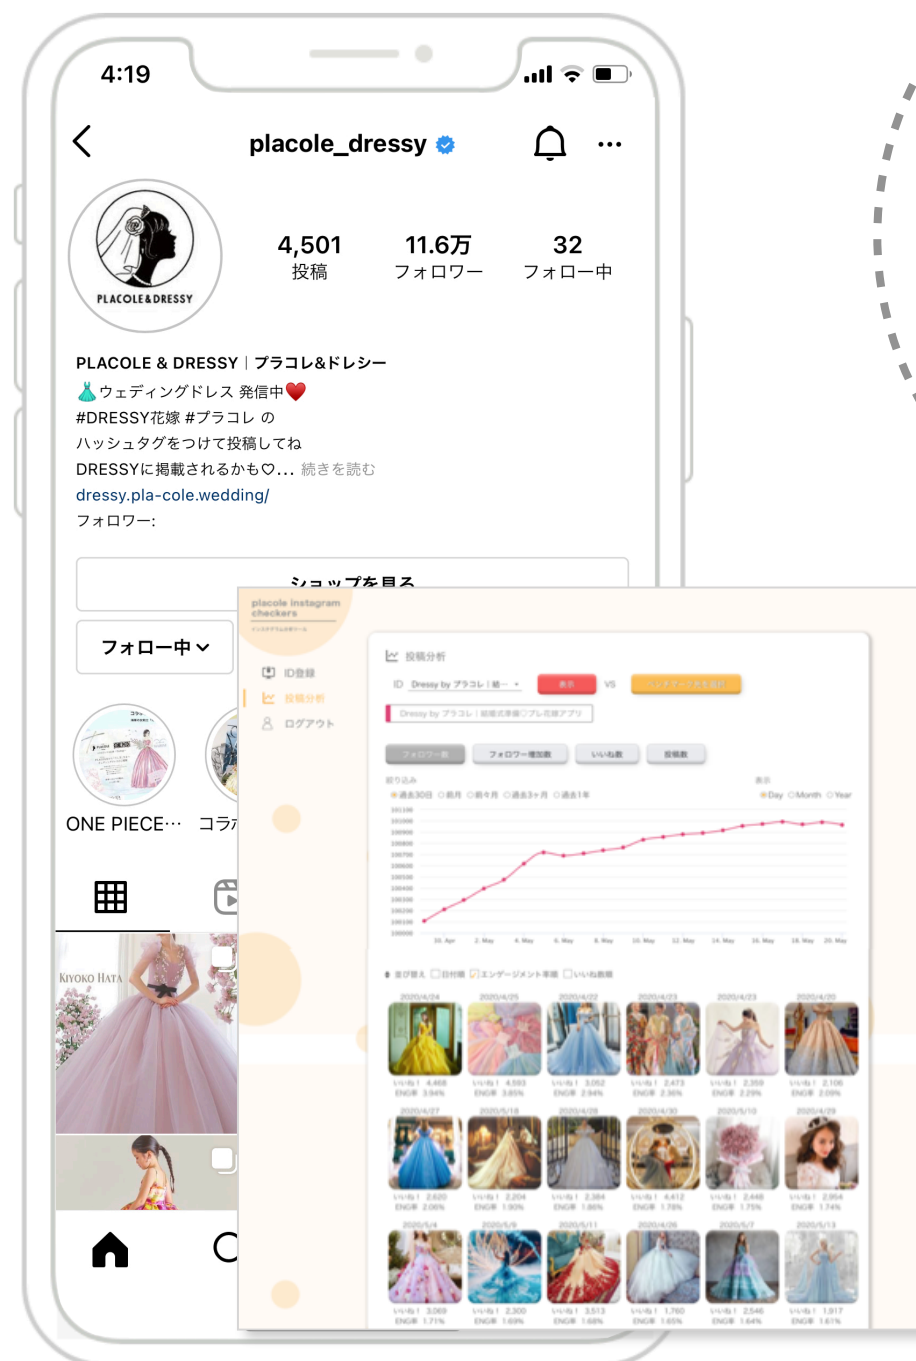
4:19

placole_dressy

PLACOLE&DRESSY

4,501
投稿

11.6万
フォロワー

32
フォロー中

PLACOLE & DRESSY | プラコレ&ドレシー
👗ウェディングドレス 発信中❤️
#DRESSY花嫁 #プラコレ の
ハッシュタグをつけて投稿してね
DRESSYに掲載されるかも♡... 続きを読む
dressy.pla-cole.wedding/
フォロワー:

ショップを見る

フォロー中

ONE PIECE··· コラ

KIYOKO HATA

placole instagram checkers

ID登録
投稿分析
ログアウト

投稿分析

ID Dressy by プラコレ | 結··· 表示 VS

Dressy by プラコレ | 結婚式準備のプレ花嫁アプリ

フォロワー数 フォロワー増加数 いいね数 投稿数

絞り込み
過去30日 前月 前々月 過去3ヶ月 過去1年

表示
Day Month Year

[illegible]

並び替え 日付順 エンゲージメント率 いいね数順

2020/4/24 2020/4/25 2020/4/22 2020/4/23 2020/4/23 2020/4/20

2020/4/27 2020/5/18 2020/4/28 2020/4/30 2020/5/10 2020/4/29

2020/5/4 2020/5/9 2020/5/11 2020/4/26 2020/5/7 2020/5/13